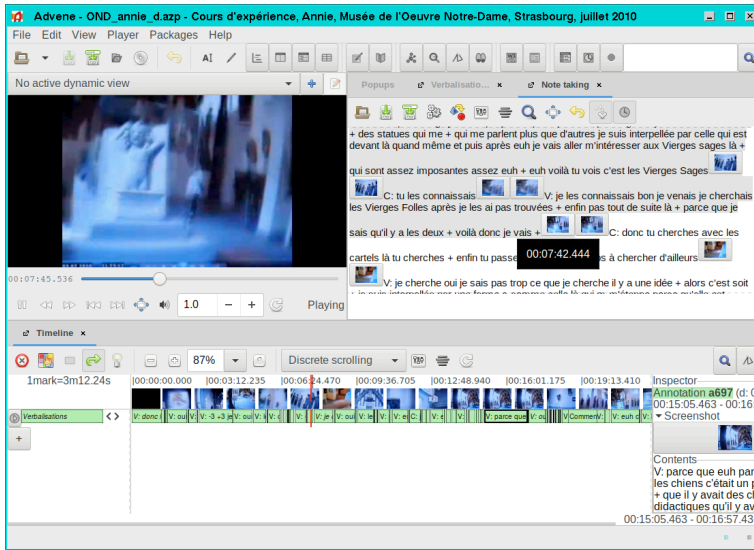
Advene - OND_annie_d.azp - Cours d'expérience, Annie, Musée de l'Oeuvre Notre-Dame, Strasbourg, juillet 2010

File Edit View Player Packages Help

No active dynamic view

Popups Verbalisatio... Note taking

+ des statues qui me + qui me parlent plus que d'autres je suis interpellée par celle qui est devant là quand même et puis après euh je vais aller m'intéresser aux Vierges sages là + qui sont assez imposantes assez euh + euh voilà tu vois c'est les Vierges Sages C: tu les connaissais V: je les connaissais bon je venais je cherchais les Vierges Folles après je les ai pas trouvées + enfin pas tout de suite là + parce que je sais qu'il y a les deux + voilà donc je vais + C: donc tu cherches avec les cartels là tu cherches + enfin tu passe 00:07:42.444 s à chercher d'ailleurs V: je cherche oui je sais pas trop ce que je cherche il y a une idée + alors c'est soit

00:07:45.536

1.0 – +

Playing

Timeline ×

87%

Discrete scrolling

1mark=3m12.24s

|00:00:00.000 |00:03:12.235 |00:06:24.470 |00:09:36.705 |00:12:48.940 |00:16:01.175 |00:19:13.410

Verbalisations

V: donc V: oui V: je -3 +3 V: oui V: je V: oui V: et C: V: parce que V: oui V: Commen V: oui

+

Inspector

Annotation a697 (d: 0

00:15:05.463 - 00:16

Screenshot

Contents

V: parce que euh par les chiens c'était un + que il y avait des ch didactiques qu'il y av

00:15:05.463 - 00:16:57.43